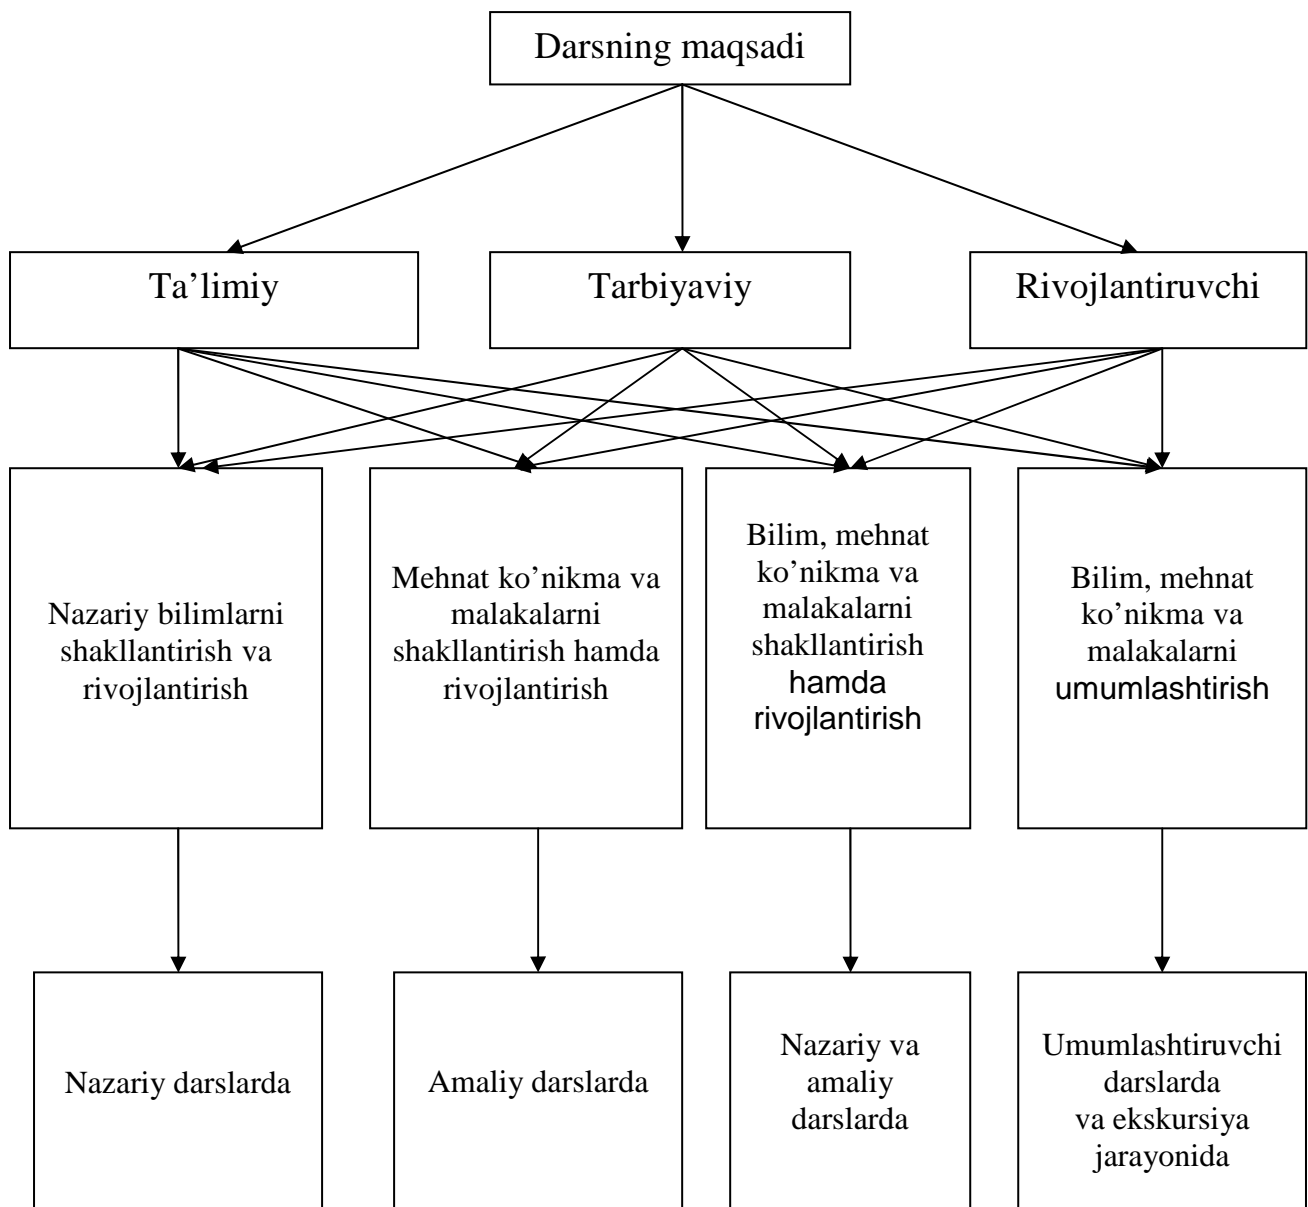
Darsning maqsadi

Ta’limiy

Tarbiyaviy

Rivojlantiruvchi

Nazariy bilimlarni shakllantirish va rivojlantirish

Mehnat ko’nikma va malakalarni shakllantirish hamda rivojlantirish

Bilim, mehnat ko’nikma va malakalarni shakllantirish hamda rivojlantirish

Bilim, mehnat ko’nikma va malakalarni umumlashtirish

Nazariy darslarda

Amaliy darslarda

Nazariy va amaliy darslarda

Umumlashtiruvchi darslarda va ekskursiya jarayonida